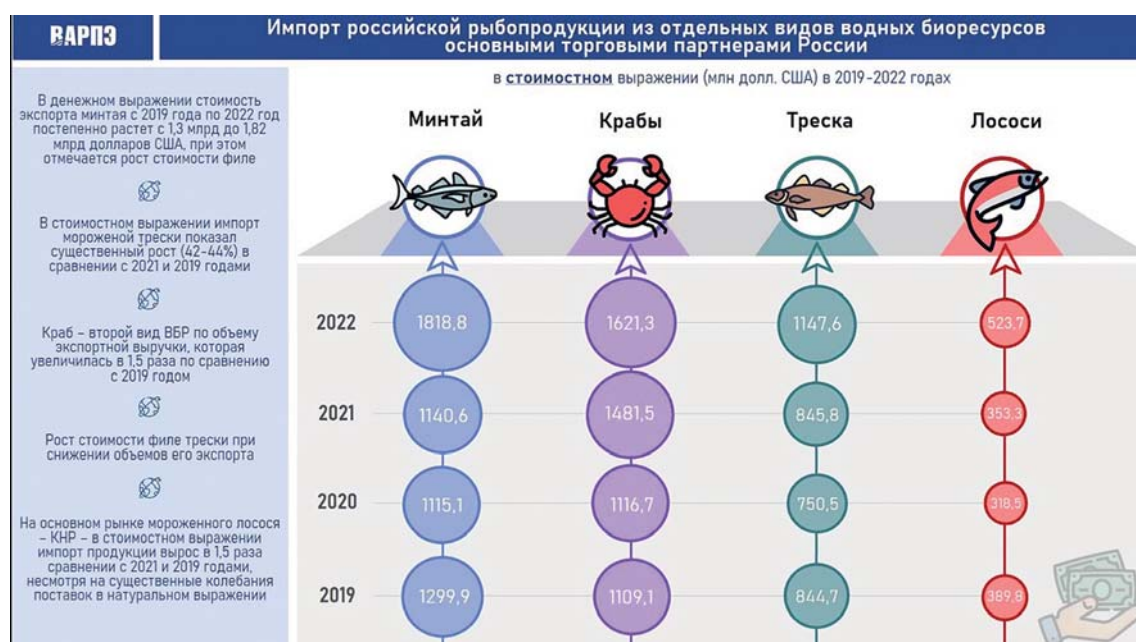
ВАРПЭ

Импорт российской рыбопродукции из отдельных видов водных биоресурсов основными торговыми партнерами России

в стоимостном выражении (млн долл. США) в 2019-2022 годах

В денежном выражении стоимость экспорта минтая с 2019 года по 2022 год постепенно растет с 1,3 млрд до 1,82 млрд долларов США, при этом отмечается рост стоимости филе

В стоимостном выражении импорт мороженой трески показал существенный рост (42-44%) в сравнении с 2021 и 2019 годами

Краб – второй вид ВБР по объему экспортной выручки, которая увеличилась в 1,5 раза по сравнению с 2019 годом

Рост стоимости филе трески при снижении объемов его экспорта

На основном рынке мороженного лосося – КНР – в стоимостном выражении импорт продукции вырос в 1,5 раза сравнению с 2021 и 2019 годами, несмотря на существенные колебания поставок в натуральном выражении

| | Минтай | Крабы | Треска | Лососи |
|---|---|---|---|---|
| 2022 | 1818,8 | 1621,3 | 1147,6 | 523,7 |
| 2021 | 1140,6 | 1481,5 | 845,8 | 353,3 |
| 2020 | 1115,1 | 1116,7 | 750,5 | 318,5 |
| 2019 | 1299,9 | 1109,1 | 844,7 | 389,8 |